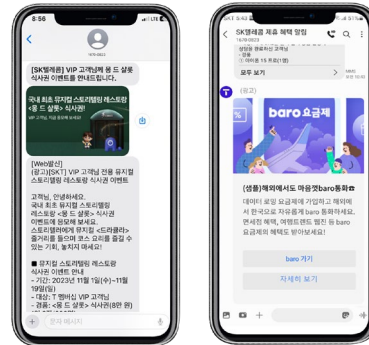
8:56

[SK텔레콤] VIP 고객님께 용 드 살롱 식사권 이벤트를 안내드립니다.

국내 최초 뮤지컬 스토리텔링 레스토랑 <용 드 살롱> 식사권

[Web발신]
(광고)[SKT] VIP 고객님께 전용 뮤지컬 스토리텔링 레스토랑 식사권 이벤트

고객님, 안녕하세요.
국내 최초 뮤지컬 스토리텔링 레스토랑 <용 드 살롱> 식사권 이벤트에 응모해 보세요.
스토리텔러에게 뮤지컬 <드라큘라> 줄거리를 들으며 코스 요리를 즐길 수 있는 기회, 놓치지 마세요!

■ 뮤지컬 스토리텔링 레스토랑 식사권 이벤트 안내
- 기간: 2023년 11월 1일(수)~11월 19일(일)
- 대상: T 멤버십 VIP 고객님
- 경품: <용 드 살롱> 식사권(8만 원)

문자 메시지

SK텔레콤 제휴 혜택 알림

모두 보기

(광고)

baro 요금제

(샘플)해외에서도 마음껏baro통화

데이터 로밍 요금제에 가입하고 해외에서 한국으로 자유롭게 baro 통화하세요. 면세점, 여행, 액티비티 등의 baro 요금제의 혜택도 받아보세요!

baro 가기

자세히 보기